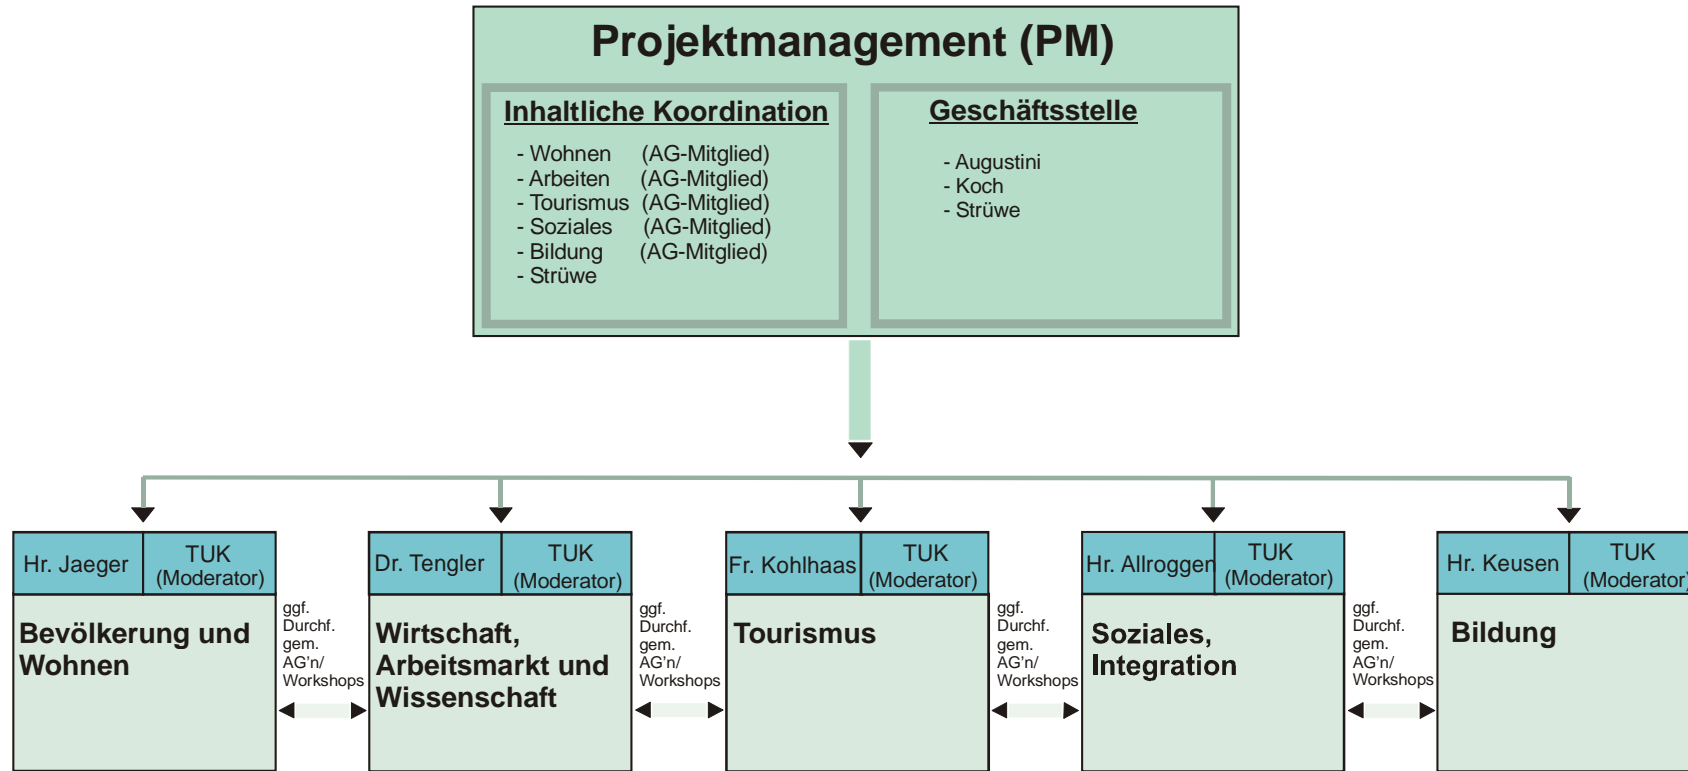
Projektmanagement (PM)

Inhaltliche Koordination

- Wohnen (AG-Mitglied)
- Arbeiten (AG-Mitglied)
- Tourismus (AG-Mitglied)
- Soziales (AG-Mitglied)
- Bildung (AG-Mitglied)
- Strüwe

Geschäftsstelle

- Augustini
- Koch
- Strüwe

Hr. Jaeger | TUK (Moderator)

Bevölkerung und Wohnen

ggf. Durchf. gem. AG'n/ Workshops

Dr. Tengler | TUK (Moderator)

Wirtschaft, Arbeitsmarkt und Wissenschaft

ggf. Durchf. gem. AG'n/ Workshops

Fr. Kohlhaas | TUK (Moderator)

Tourismus

ggf. Durchf. gem. AG'n/ Workshops

Hr. Allroggen | TUK (Moderator)

Soziales, Integration

ggf. Durchf. gem. AG'n/ Workshops

Hr. Keusen | TUK (Moderator)

Bildung